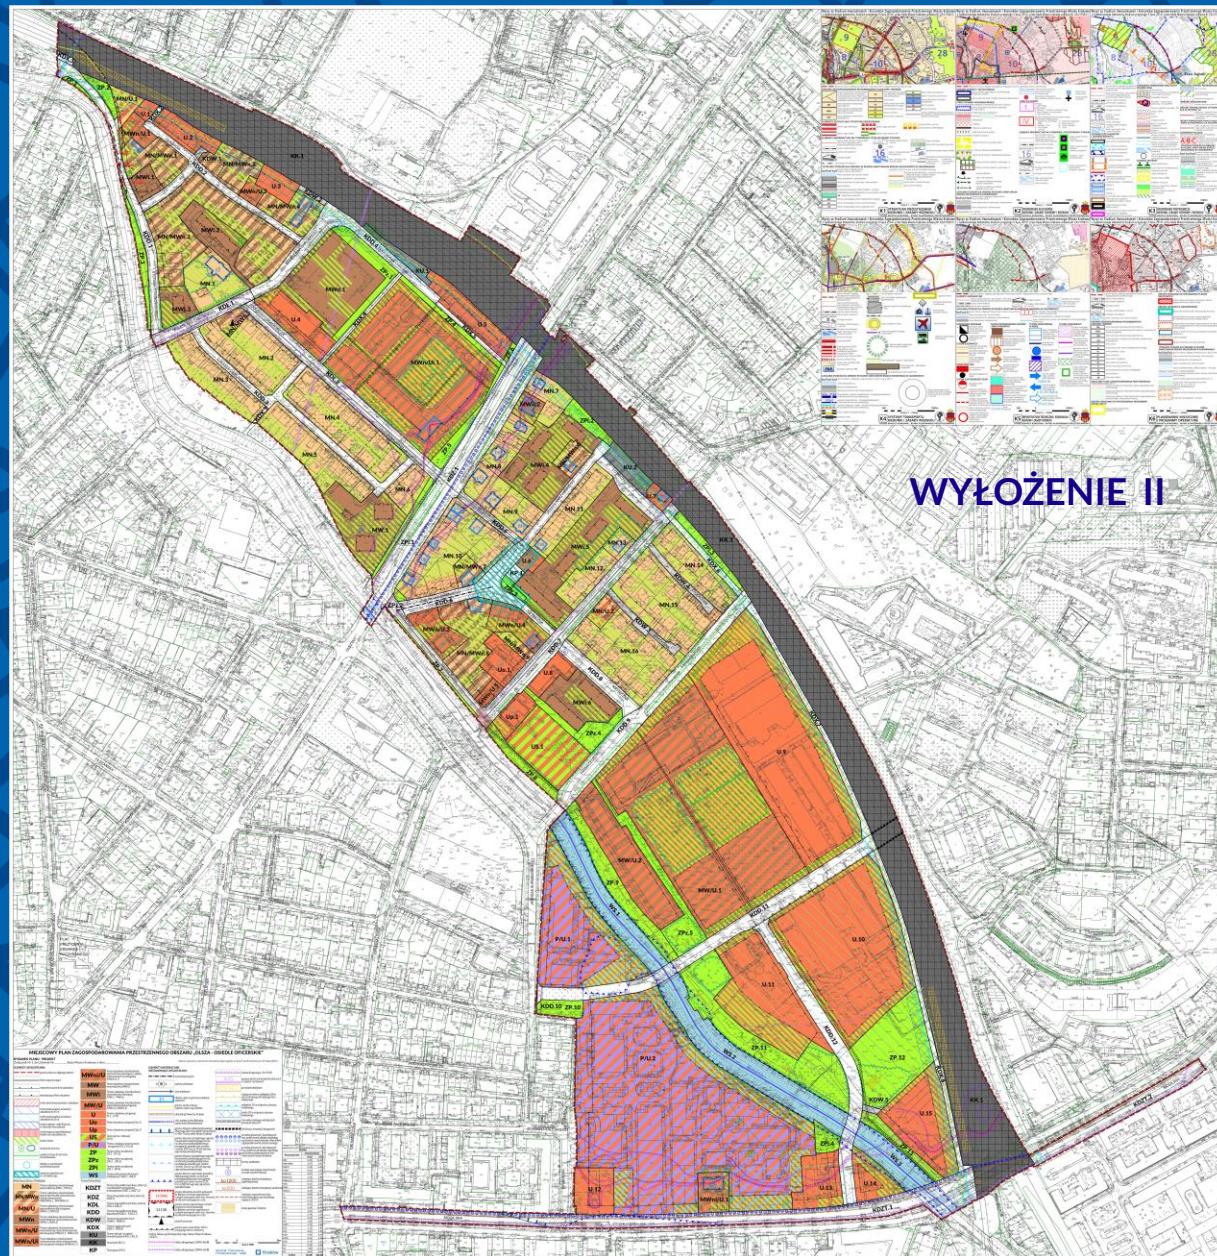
WYŁOŻENIE II

KK.1

ZP.1

MW/U.1

U.2

MW/U.1

KDW

MN/MW.2

MW.2

MN.1

KDL.1

MN.2

MN.3

MN.4

MN.5

MW.1

U.4

MWn/U.1

MN.6

ZP.2

ZP.3

KDD.2

ZP.4

U.3

KU.1

MN.7

MN.8

MN.9

MN.10

MN.11

MW.5

MN.12

MN.13

MN.14

MN.15

MN.16

KU.2

ZP.5

U.6

U.8

U.5

Uo.1

ZPz.4

U.9

MW/U.2

MW/U.1

KDD.11

U.10

U.11

P/U.1

P/U.2

ZP.7

ZP.5

WS.1

WS.2

ZP.11

ZP.12

KDD.10

ZP.10

KDW.5

U.15

U.12

U.13

U.14

KDZT.1

KDZT.2

KK.1

MIEJSCOWY PLAN ZAGOSPODAROWANIA PRZESTRZENNEGO OBSZARU „OLSZA - OSIEDLE OFICERSKIE"

MWn/U

MW

MWi

MW/U

U

Uo

Us

U/L

P/U

ZP

ZPz

ZPi

WS

MN

MN/MW

MN/U

MWn

MWn/U

MW/U

KDZ

KDL

KDD

KDW

KDX

KU

KK

KP